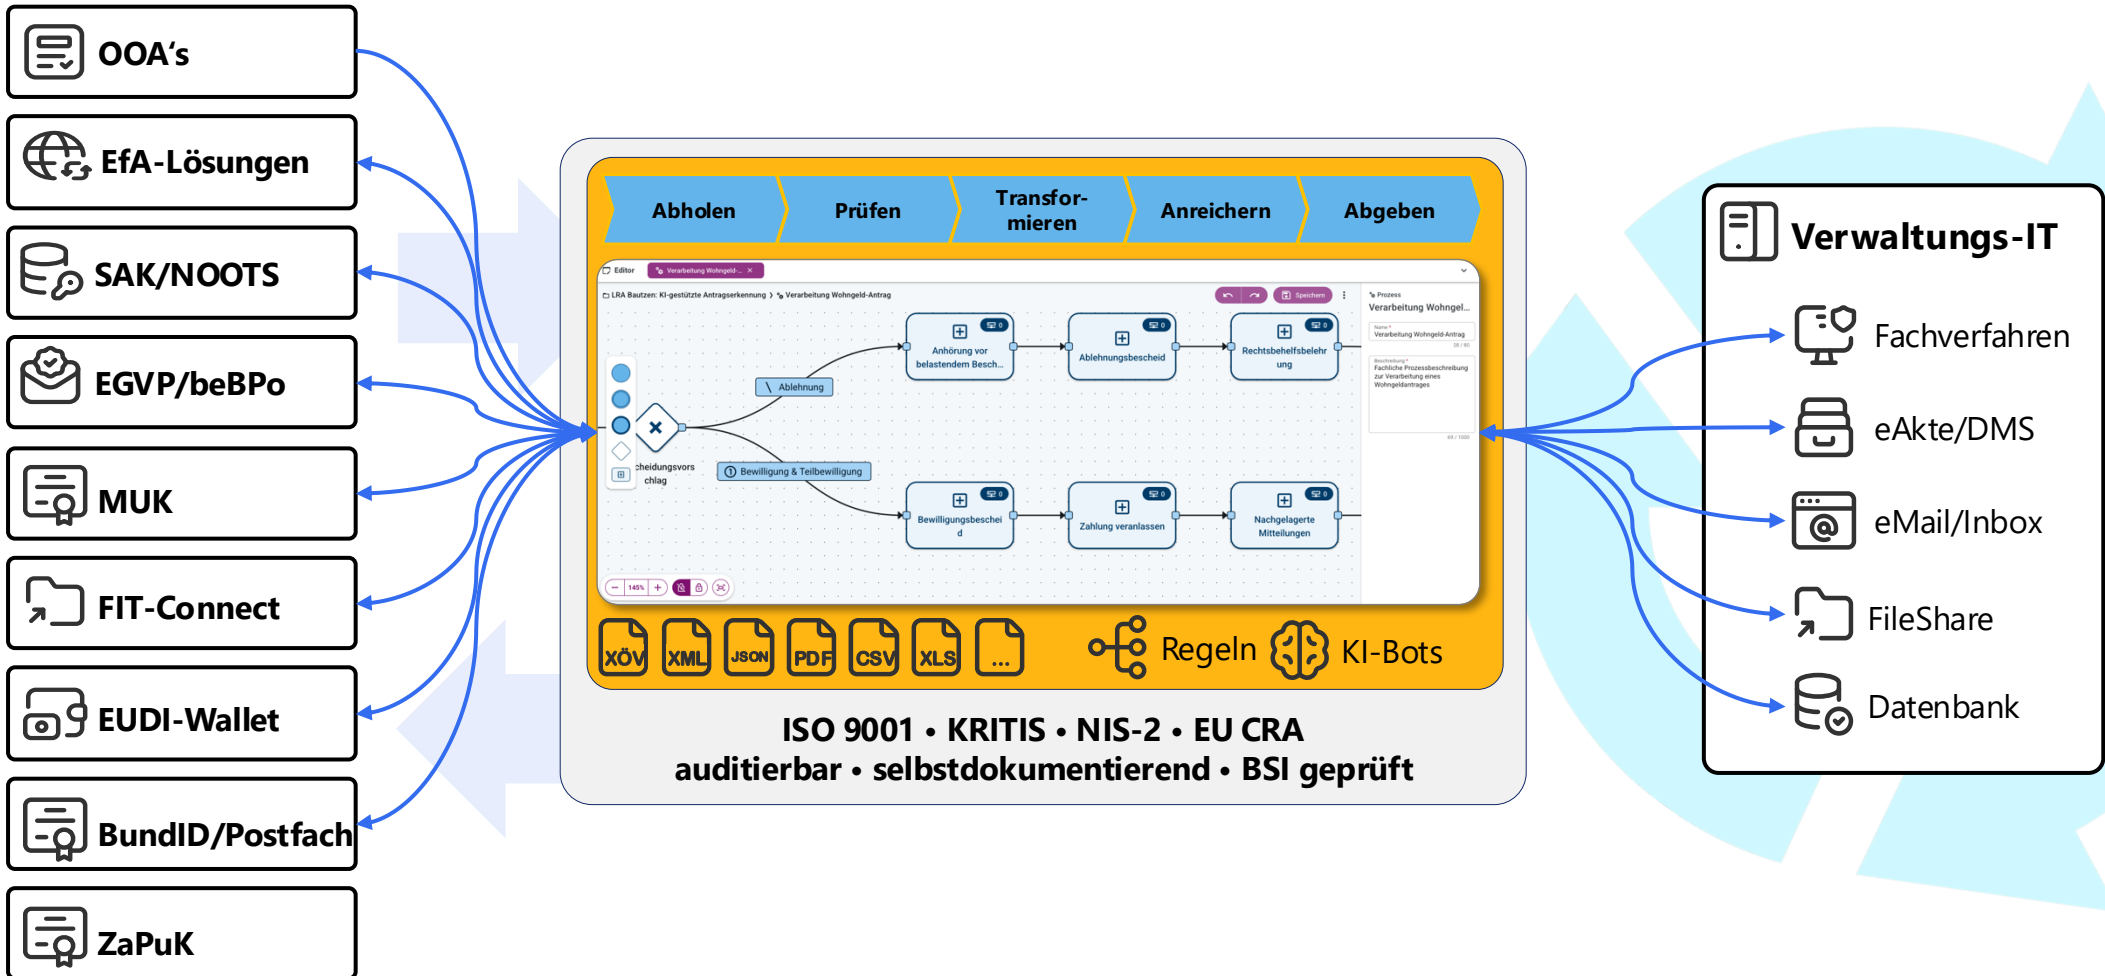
OOA's
EfA-Lösungen
SAK/NOOTS
EGVP/beBPo
MUK
FIT-Connect
EUDI-Wallet
BundID/Postfach
ZaPuK

Abholen
Prüfen
Transformieren
Anreichern
Abgeben

Editor
Verarbeitung Wohngeld-... ×
LRA Bautzen: KI-gestützte Antragserkennung › Verarbeitung Wohngeld-Antrag
Speichern
Prozess
Verarbeitung Wohngel...
Name
Verarbeitung Wohngeld-Antrag
Beschreibung
Fachliche Prozessbeschreibung zur Verarbeitung eines Wohngeldantrages
Anhörung vor belastendem Besch...
Ablehnungsbescheid
Rechtsbehelfsbelehrung
Ablehnung
Bewilligung & Teilbewilligung
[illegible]cheidungsvorschlag
Bewilligungsbescheid
Zahlung veranlassen
Nachgelagerte Mitteilungen
145%

XÖV
XML
JSON
PDF
CSV
XLS
...
Regeln
KI-Bots

ISO 9001 • KRITIS • NIS-2 • EU CRA
auditierbar • selbstdokumentierend • BSI geprüft

Verwaltungs-IT
Fachverfahren
eAkte/DMS
eMail/Inbox
FileShare
Datenbank